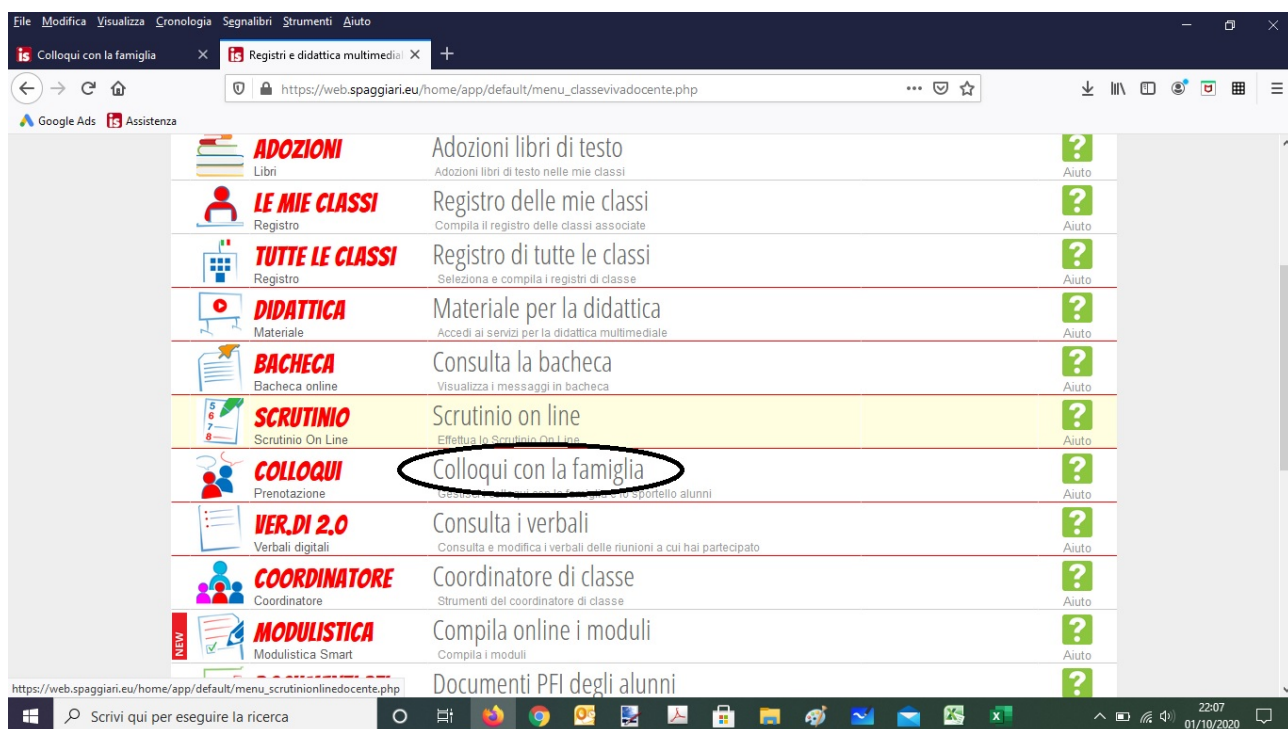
File Modifica Visualizza Cronologia Segnalibri Strumenti Aiuto

Colloqui con la famiglia ×
Registri e didattica multimedial ×
+

https://web.spaggiari.eu/home/app/default/menu_classevivadocente.php

Google Ads
Assistenza

ADOZIONI
Libri
Adozioni libri di testo
Adozioni libri di testo nelle mie classi
Aiuto

LE MIE CLASSI
Registro
Registro delle mie classi
Compila il registro delle classi associate
Aiuto

TUTTE LE CLASSI
Registro
Registro di tutte le classi
Seleziona e compila i registri di classe
Aiuto

DIDATTICA
Materiale
Materiale per la didattica
Accedi ai servizi per la didattica multimediale
Aiuto

BACHECA
Bacheca online
Consulta la bacheca
Visualizza i messaggi in bacheca
Aiuto

SCRUTINIO
Scrutinio On Line
Scrutinio on line
Effettua lo Scrutinio On Line
Aiuto

COLLOQUI
Prenotazione
Colloqui con la famiglia
Gestis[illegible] sportello alunni
Aiuto

VER.DI 2.0
Verbali digitali
Consulta i verbali
Consulta e modifica i verbali delle riunioni a cui hai partecipato
Aiuto

COORDINATORE
Coordinatore
Coordinatore di classe
Strumenti del coordinatore di classe
Aiuto

NEW
MODULISTICA
Modulistica Smart
Compila online i moduli
Compila i moduli
Aiuto

https://web.spaggiari.eu/home/app/default/menu_scrutinionlinedocente.php
Documenti PFI degli alunni

Scrivi qui per eseguire la ricerca
22:07
01/10/2020